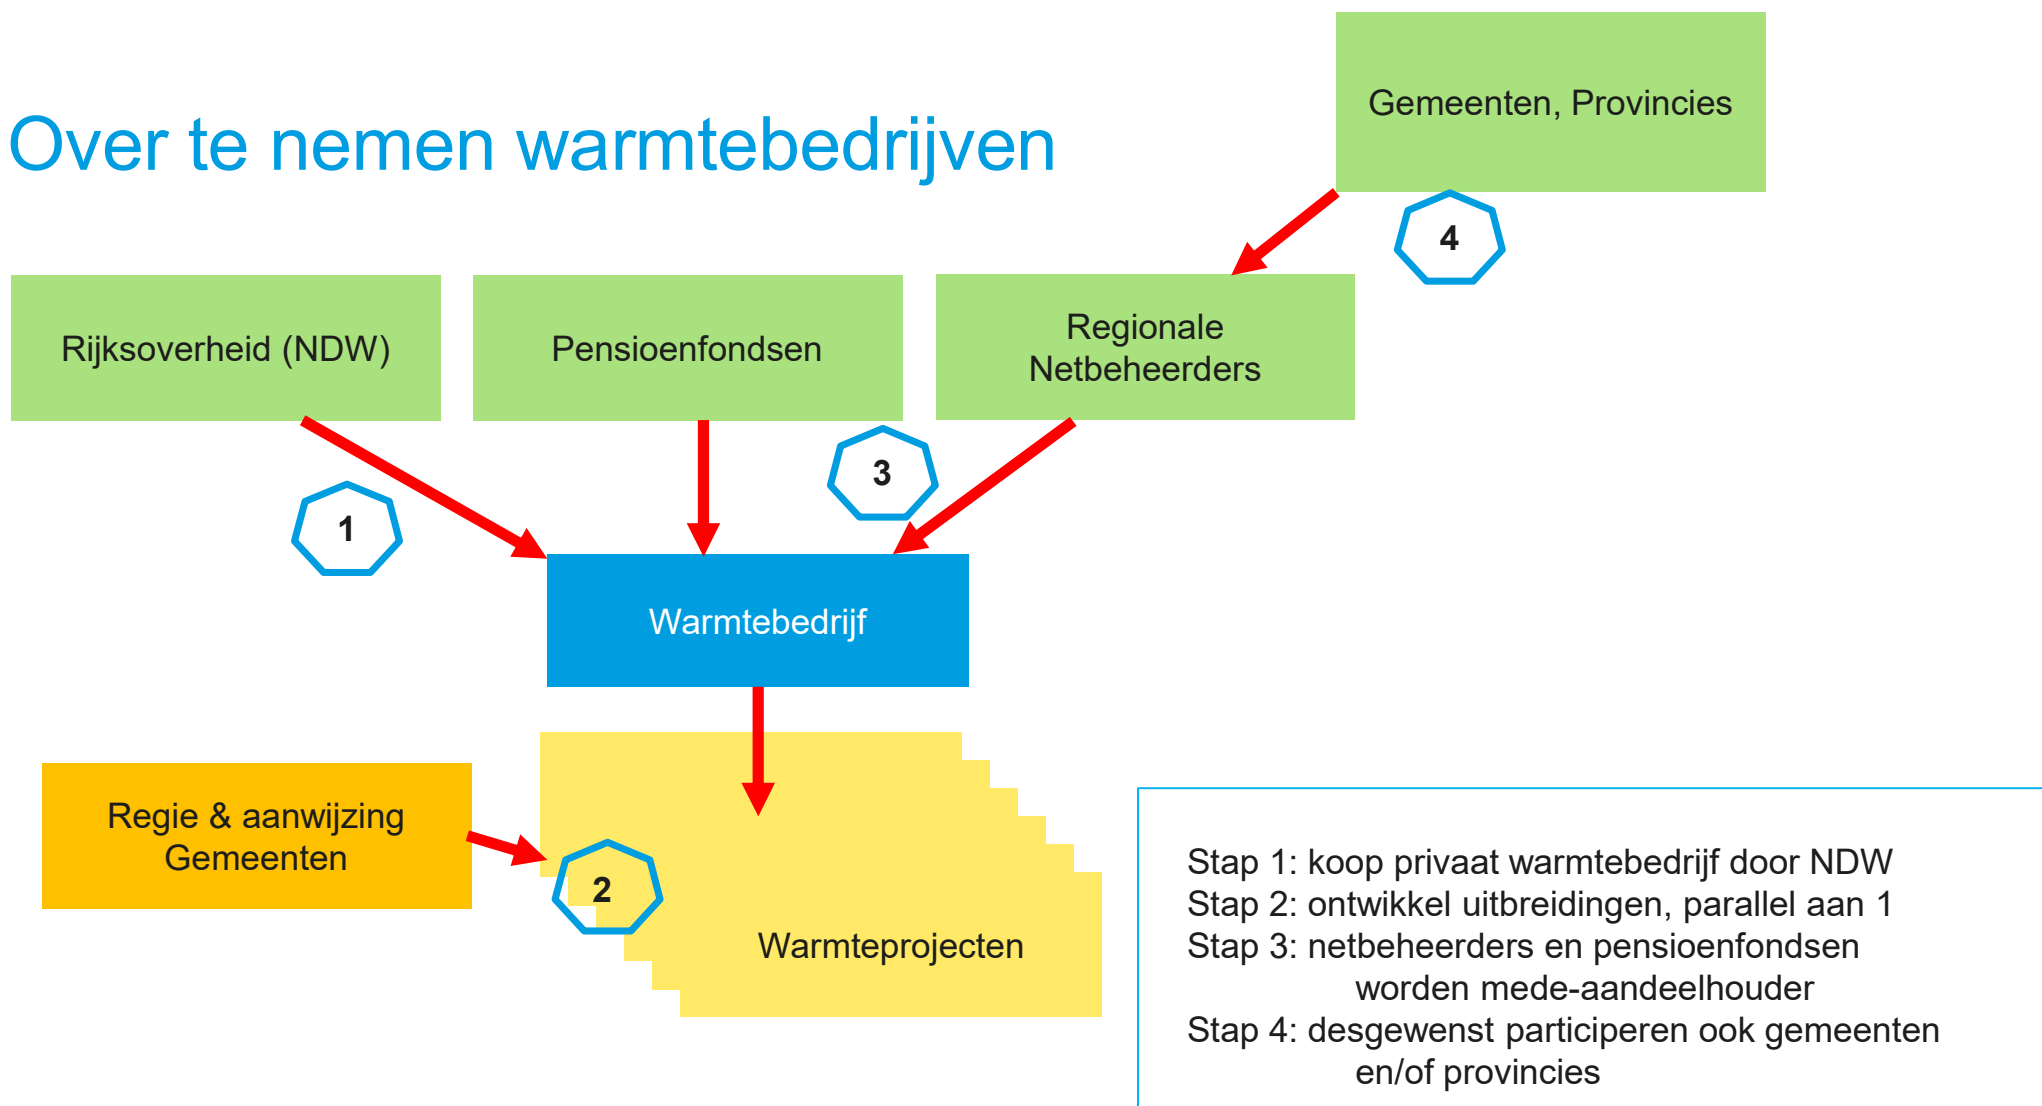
Over te nemen warmtebedrijven

Gemeenten, Provincies

4

Rijksoverheid (NDW)

Pensioenfondsen

Regionale Netbeheerders

3

1

Warmtebedrijf

Regie & aanwijzing Gemeenten

2

Warmteprojecten

Stap 1: koop privaat warmtebedrijf door NDW
Stap 2: ontwikkel uitbreidingen, parallel aan 1
Stap 3: netbeheerders en pensioenfondsen worden mede-aandeelhouder
Stap 4: desgewenst participeren ook gemeenten en/of provincies